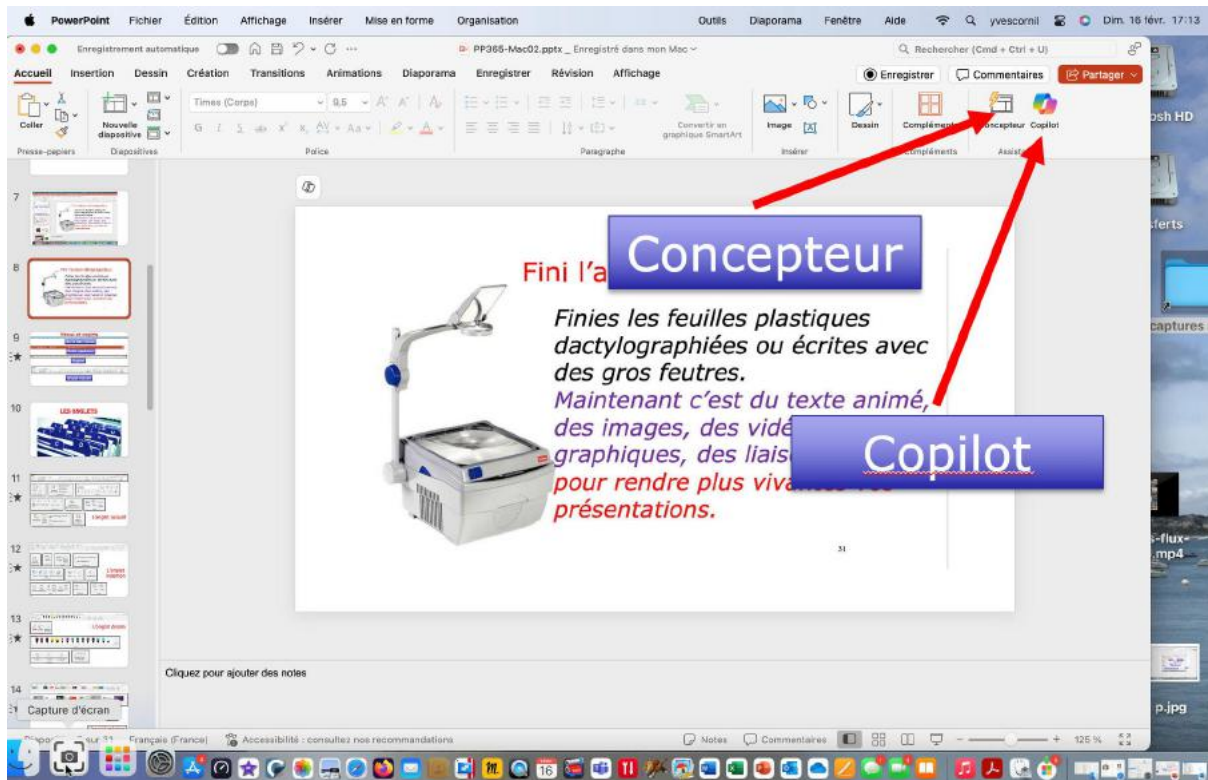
PowerPoint Fichier Édition Affichage Insérer Mise en forme Organisation Outils Diaporama Fenêtre Aide yvescornil Dim. 16 févr. 17:13

Enregistrement automatique PP365-Mac02.pptx _ Enregistré dans mon Mac Rechercher (Cmd + Ctrl + U)

Accueil Insertion Dessin Création Transitions Animations Diaporama Enregistrer Révision Affichage Enregistrer Commentaires Partager

Coller Nouvelle diapositive Times (Corps) 9,5 Convertir en graphique SmartArt Image Dessin Compléments Concepteur Copilot

Presse-papiers Diapositives Police Paragraphe Insérer Compléments Assistant

sh HD

ferts

captures

-flux-.mp4

p.jpg

7

8

9

10

11

12

13

14

Fini l'a

Concepteur

Finies les feuilles plastiques dactylographiées ou écrites avec des gros feutres.

Maintenant c'est du texte animé, des images, des vidé graphiques, des liais pour rendre plus viva présentations.

Copilot

31

Cliquez pour ajouter des notes

Capture d'écran

Diapo sur 31 Français (France) Accessibilité : consultez nos recommandations Notes Commentaires 125 %